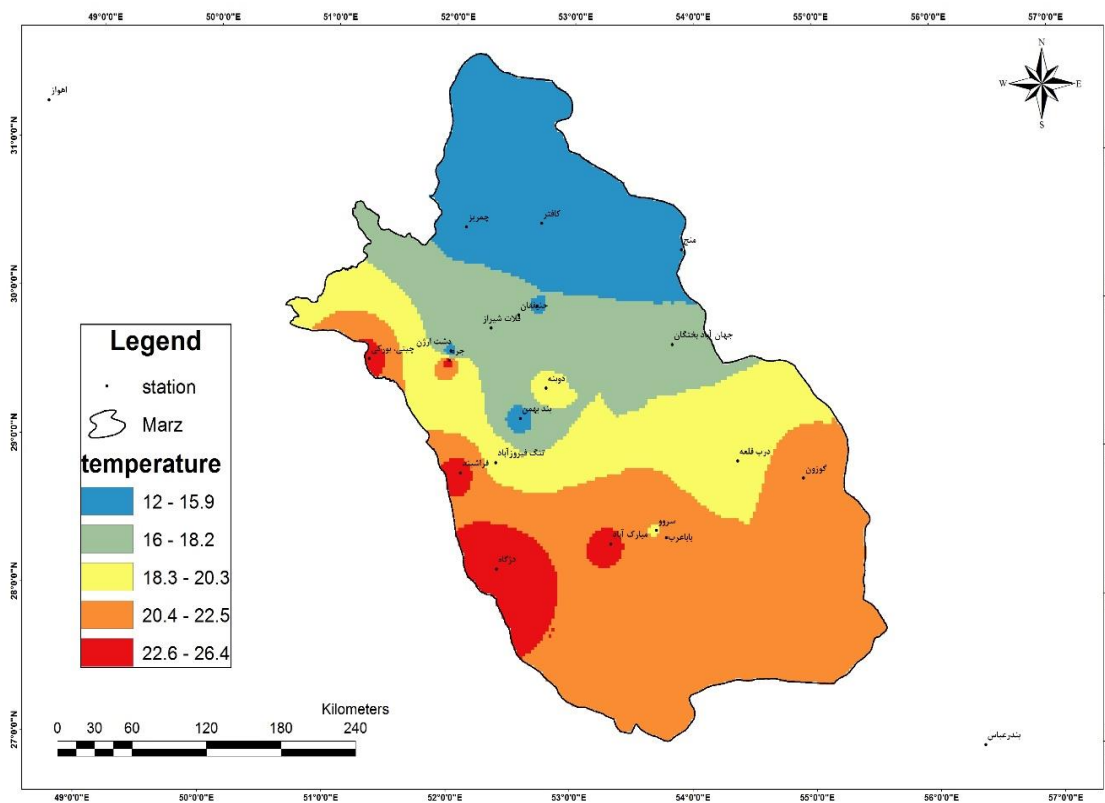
49°0'0"E 50°0'0"E 51°0'0"E 52°0'0"E 53°0'0"E 54°0'0"E 55°0'0"E 56°0'0"E 57°0'0"E

N
W E
S

31°0'0"N
30°0'0"N
29°0'0"N
28°0'0"N
27°0'0"N

اهواز
چمریز
کافتر
منج
جهرمان
قلات شیراز
جهان آباد بختگان
دشت ارژن
جره
چیتی تیرنک
دوبنه
بند بهمن
تنگ فیروزآباد
فراشبند
درب قلعه
گوزون
سروو
باباعرب
مبارک آباد
دزگاه
بندرعباس

Legend
station
Marz
temperature
12 - 15.9
16 - 18.2
18.3 - 20.3
20.4 - 22.5
22.6 - 26.4

Kilometers
0 30 60 120 180 240

49°0'0"E 50°0'0"E 51°0'0"E 52°0'0"E 53°0'0"E 54°0'0"E 55°0'0"E 56°0'0"E 57°0'0"E